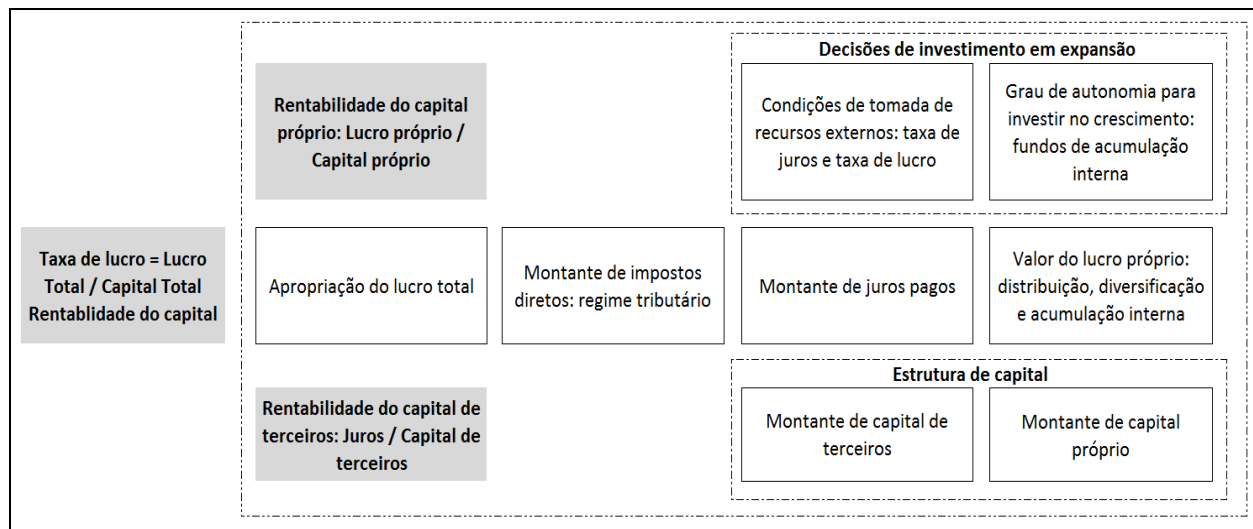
Taxa de lucro = Lucro Total / Capital Total Rentablidade do capital

Rentabilidade do capital próprio: Lucro próprio / Capital próprio

Decisões de investimento em expansão

Condições de tomada de recursos externos: taxa de juros e taxa de lucro

Grau de autonomia para investir no crescimento: fundos de acumulação interna

Apropriação do lucro total

Montante de impostos diretos: regime tributário

Montante de juros pagos

Valor do lucro próprio: distribuição, diversificação e acumulação interna

Rentabilidade do capital de terceiros: Juros / Capital de terceiros

Estrutura de capital

Montante de capital de terceiros

Montante de capital próprio